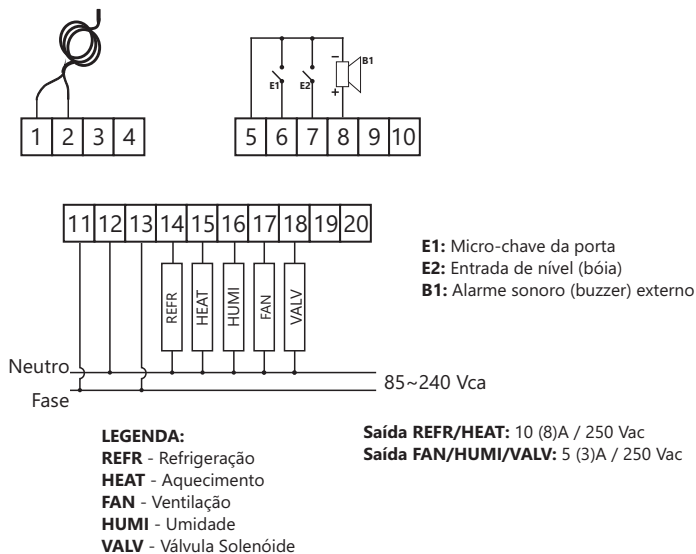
1 2 3 4

E1 E2 B1 – +

5 6 7 8 9 10

11 12 13 14 15 16 17 18 19 20

REFR HEAT HUMI FAN VALV

**E1:** Micro-chave da porta
**E2:** Entrada de nível (bóia)
**B1:** Alarme sonoro (buzzer) externo

Neutro
Fase
85~240 Vca

**LEGENDA:**
**REFR** - Refrigeração
**HEAT** - Aquecimento
**FAN** - Ventilação
**HUMI** - Umidade
**VALV** - Válvula Solenóide

**Saída REFR/HEAT:** 10 (8)A / 250 Vac
**Saída FAN/HUMI/VALV:** 5 (3)A / 250 Vac